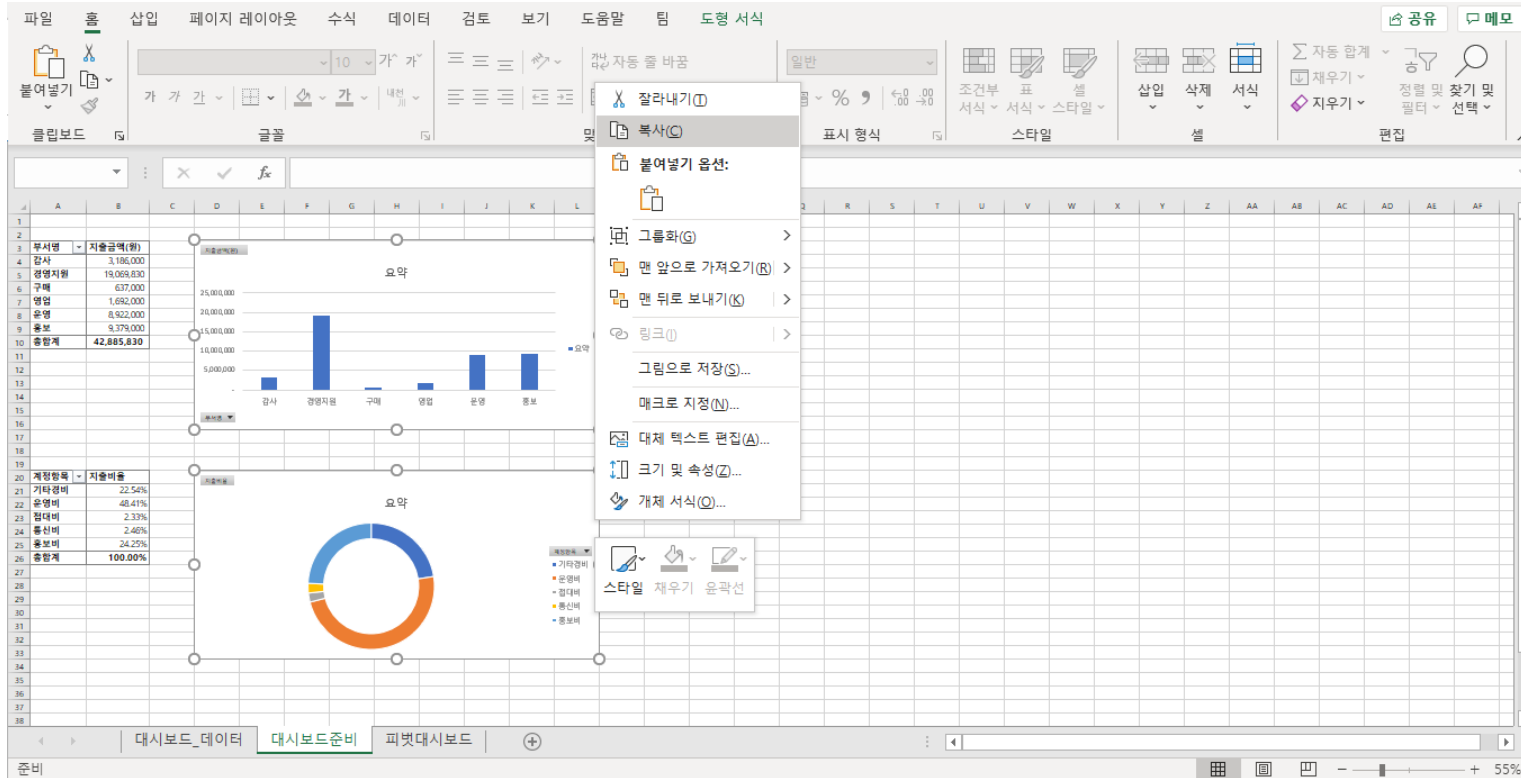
파일 홈 삽입 페이지 레이아웃 수식 데이터 검토 보기 도움말 팀 도형 서식

공유 메모

붙여넣기

클립보드

가 가 가

글꼴

자동 줄 바꿈

일반

% 9

표시 형식

조건부 서식 표 서식 셀 스타일

스타일

삽입 삭제 서식

셀

자동 합계 채우기 지우기

정렬 및 필터 찾기 및 선택

편집

$f_x$

| | A | B |
|---|---|---|
| 3 | 부서명 | 지출금액(원) |
| 4 | 감사 | 3,186,000 |
| 5 | 경영지원 | 19,069,830 |
| 6 | 구매 | 637,000 |
| 7 | 영업 | 1,692,000 |
| 8 | 운영 | 8,922,000 |
| 9 | 홍보 | 9,379,000 |
| 10 | 총합계 | 42,885,830 |

지출금액(원)

요약

25,000,000
20,000,000
15,000,000
10,000,000
5,000,000
-

감사 경영지원 구매 영업 운영 홍보

요약

부서명

| | A | B |
|---|---|---|
| 20 | 계정항목 | 지출비율 |
| 21 | 기타경비 | 22.54% |
| 22 | 운영비 | 48.41% |
| 23 | 접대비 | 2.33% |
| 24 | 통신비 | 2.46% |
| 25 | 홍보비 | 24.25% |
| 26 | 총합계 | 100.00% |

지출비율

요약

계정항목

기타경비
운영비
접대비
통신비
홍보비

잘라내기(T)
복사(C)
붙여넣기 옵션:
그룹화(G)
맨 앞으로 가져오기(R)
맨 뒤로 보내기(K)
링크(I)
그림으로 저장(S)...
매크로 지정(N)...
대체 텍스트 편집(A)...
크기 및 속성(Z)...
개체 서식(O)...

스타일 채우기 윤곽선

대시보드_데이터 대시보드준비 피벗대시보드

준비

55%